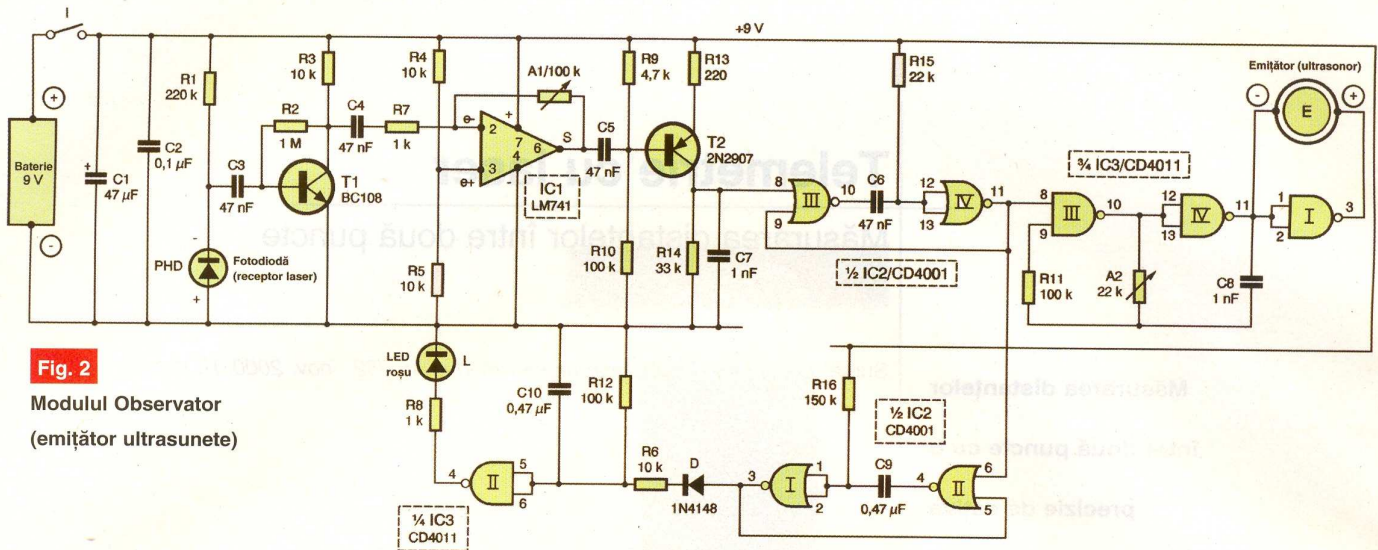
I
+9 V
Baterie 9 V
+
-
C1 47 $\mu$F
C2 0,1 $\mu$F
R1 220 k
C3 47 nF
R2 1 M
R3 10 k
T1 BC108
C4 47 nF
R7 1 k
R4 10 k
PHD
Fotodiodă (receptor laser)
R5 10 k
LED roșu
L
R8 1 k
A1/100 k
2
3
7
4
6
S
e-
e+
+
-
IC1 LM741
C5 47 nF
R9 4,7 k
R10 100 k
R12 100 k
C10 0,47 $\mu$F
R13 220
T2 2N2907
R14 33 k
C7 1 nF
8
9
III
10
C6 47 nF
R15 22 k
12
13
IV
11
½ IC2/CD4001
¾ IC3/CD4011
8
9
III
10
12
13
IV
11
1
2
I
3
R11 100 k
A2 22 k
C8 1 nF
Emițător (ultrasonor)
E
-
+
Fig. 2
Modulul Observator
(emițător ultrasunete)
4
5
6
II
¼ IC3 CD4011
R6 10 k
D 1N4148
3
1
2
I
R16 150 k
½ IC2 CD4001
C9 0,47 $\mu$F
4
6
5
II
Telemetrie cu laser
Măsurarea distanțelor între două puncte
Măsurarea distanțelor
între două puncte cu o
precizie de